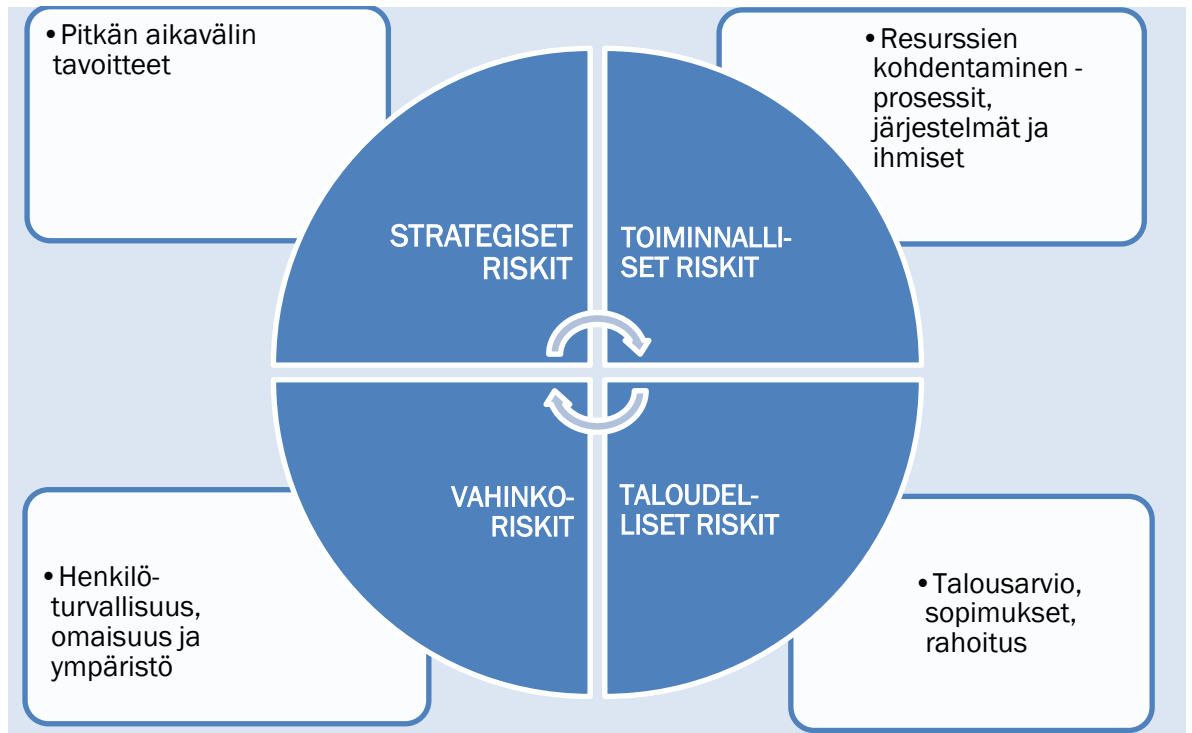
• Pitkän aikavälin tavoitteet

• Resurssien kohdentaminen - prosessit, järjestelmät ja ihmiset

STRATEGISET RISKIT

TOIMINNALLISET RISKIT

VAHINKORISKIT

TALOUDELLISET RISKIT

• Henkilöturvallisuus, omaisuus ja ympäristö

• Talousarvio, sopimukset, rahoitus